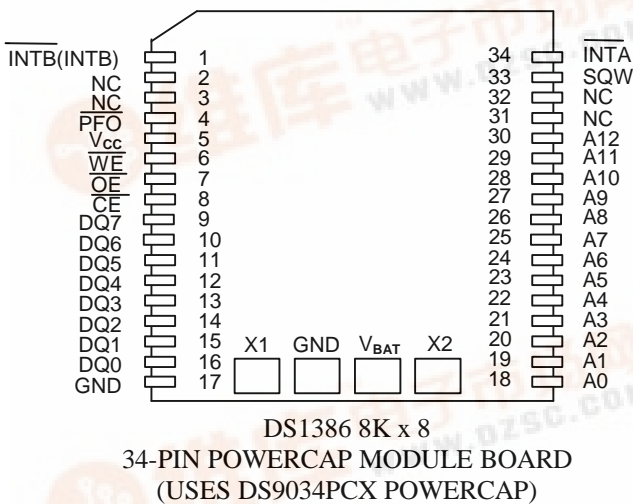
$\overline{INTB}$(INTB) 1
NC 2
NC 3
$\overline{PFO}$ 4
$V_{CC}$ 5
$\overline{WE}$ 6
$\overline{OE}$ 7
$\overline{CE}$ 8
DQ7 9
DQ6 10
DQ5 11
DQ4 12
DQ3 13
DQ2 14
DQ1 15
DQ0 16
GND 17

34 $\overline{INTA}$
33 SQW
32 NC
31 NC
30 A12
29 A11
28 A10
27 A9
26 A8
25 A7
24 A6
23 A5
22 A4
21 A3
20 A2
19 A1
18 A0

X1 GND $V_{BAT}$ X2

DS1386 8K x 8
34-PIN POWERCAP MODULE BOARD
(USES DS9034PCX POWERCAP)